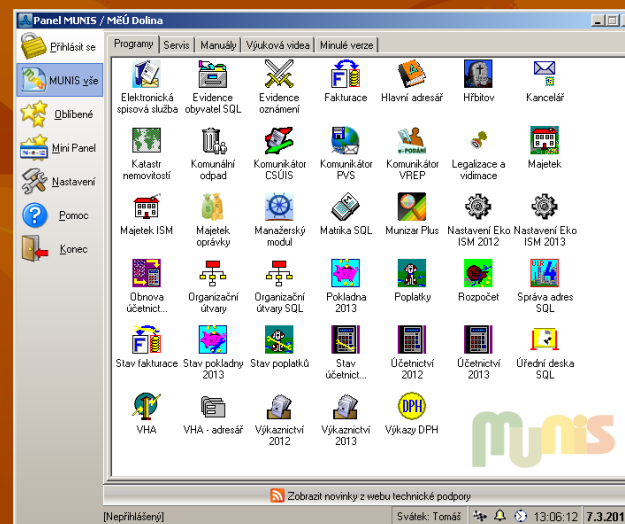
Panel MUNIS / MěÚ Dolina

Přihlásit se
MUNIS vše
Oblíbené
Mini Panel
Nastavení
Pomoc
Konec

Programy | Servis | Manuály | Výuková videa | Minulé verze

Elektronická spisová služba
Evidence obyvatel SQL
Evidence oznámení
Fakturace
Hlavní adresář
Hřbitov
Kancelář
Katastr nemovitostí
Komunální odpad
Komunikátor CSÚIS
Komunikátor PVS
Komunikátor VREP
Legalizace a vidimace
Majetek
Majetek ISM
Majetek opravky
Manažerský modul
Matrika SQL
Munizar Plus
Nastavení Eko ISM 2012
Nastavení Eko ISM 2013
Obnova účetnict...
Organizační útvary
Organizační útvary SQL
Pokladna 2013
Poplatky
Rozpočet
Správa adres SQL
Stav fakturace
Stav pokladny 2013
Stav poplatků
Stav účetnict...
Účetnictví 2012
Účetnictví 2013
Úřední deska SQL
VHA
VHA - adresář
Výkaznictví 2012
Výkaznictví 2013
Výkazy DPH

MUNIS

Zobrazit novinky z webu technické podpory

[Nepřihlášený]
Svátek: Tomáš
13:06:12
7.3.201